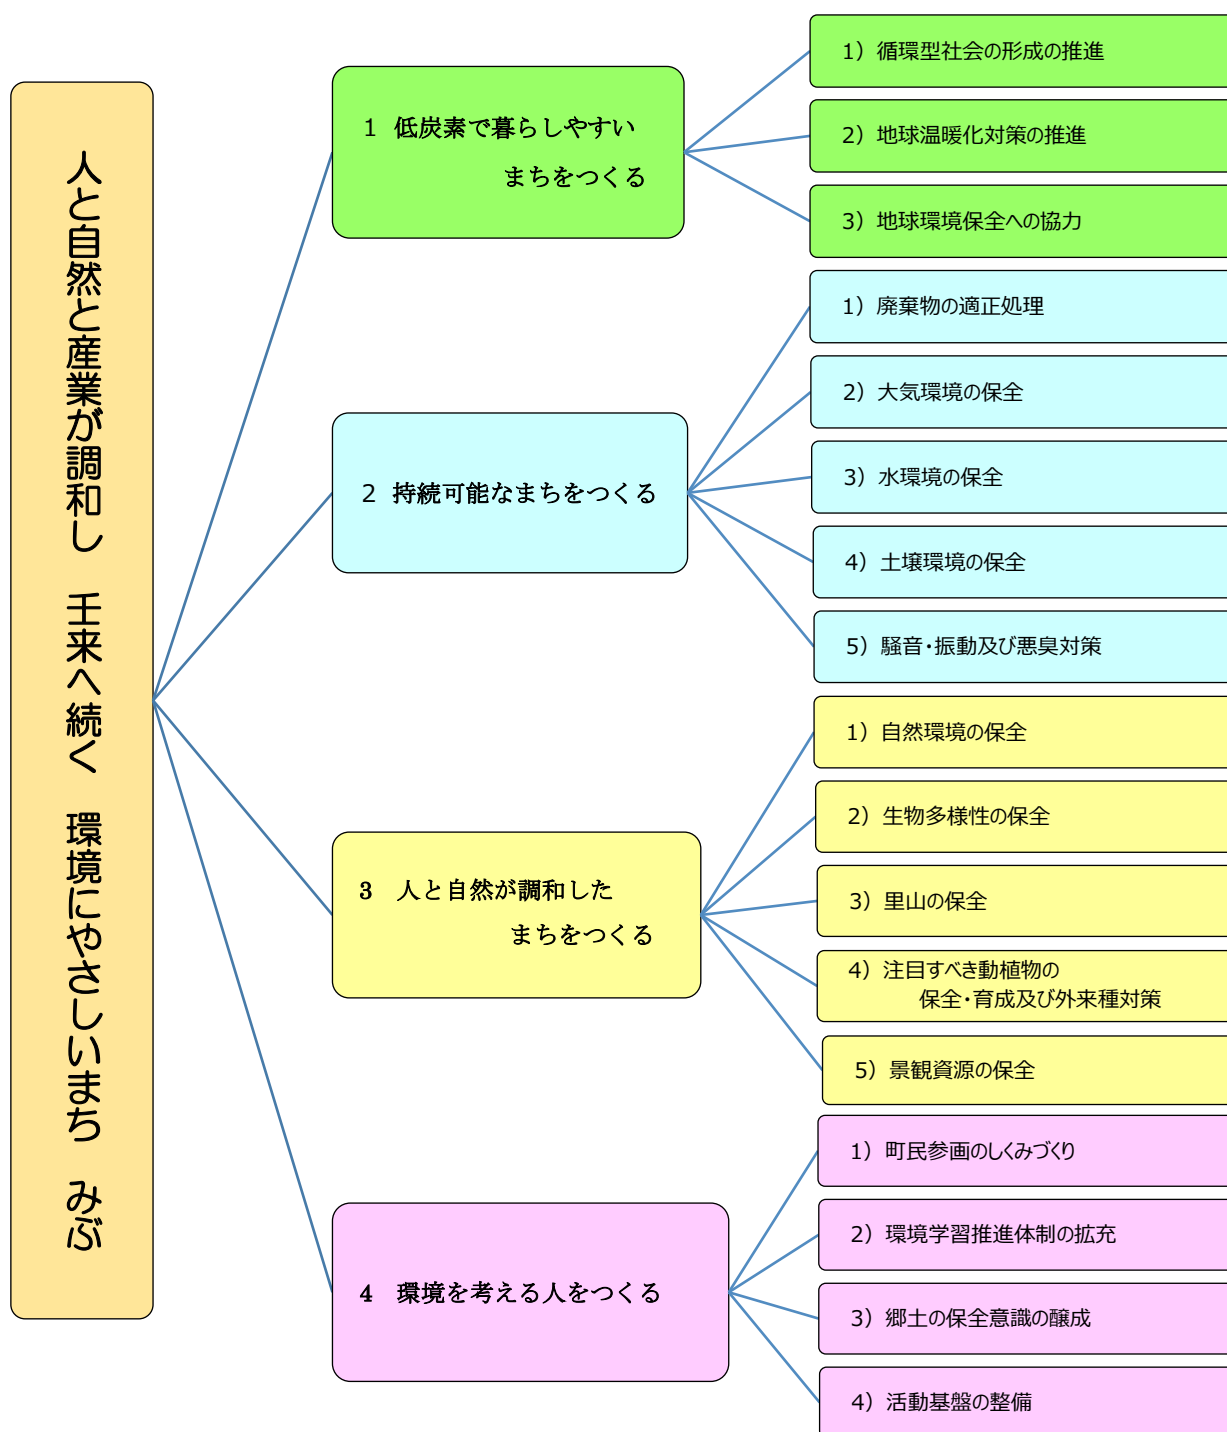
人と自然と産業が調和し　王来へ続く　環境にやさしいまち　みぶ

1　低炭素で暮らしやすいまちをつくる

1）循環型社会の形成の推進

2）地球温暖化対策の推進

3）地球環境保全への協力

2　持続可能なまちをつくる

1）廃棄物の適正処理

2）大気環境の保全

3）水環境の保全

4）土壌環境の保全

5）騒音・振動及び悪臭対策

3　人と自然が調和したまちをつくる

1）自然環境の保全

2）生物多様性の保全

3）里山の保全

4）注目すべき動植物の保全・育成及び外来種対策

5）景観資源の保全

4　環境を考える人をつくる

1）町民参画のしくみづくり

2）環境学習推進体制の拡充

3）郷土の保全意識の醸成

4）活動基盤の整備